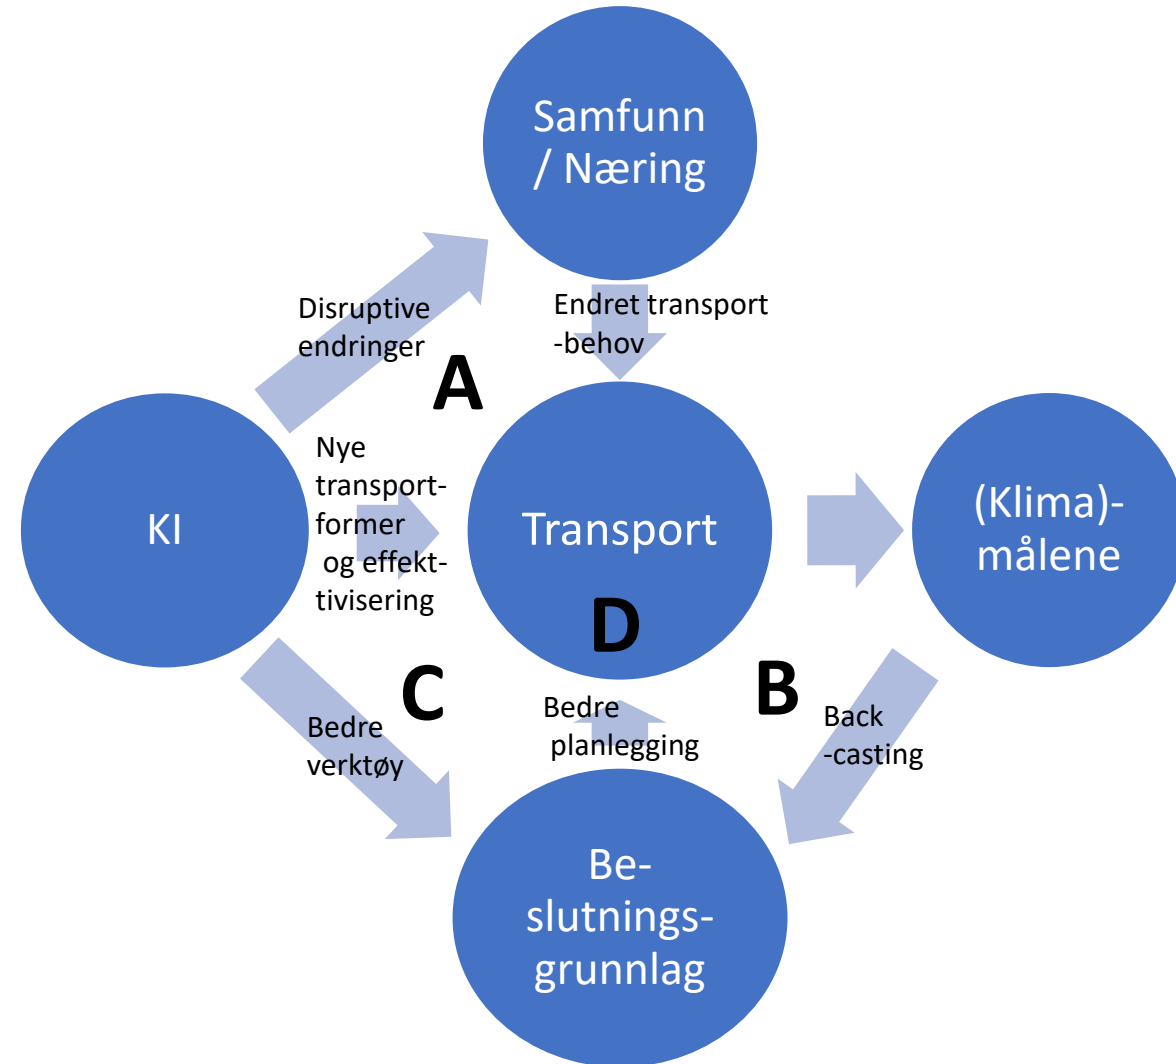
Samfunn / Næring

Disruptive endringer

Endret transport -behov

A

KI

Nye transport-former og effekt-tivisering

Transport

(Klima)-målene

D

C

B

Bedre planlegging

Bedre verktøy

Back -casting

Be-slutnings-grunnlag